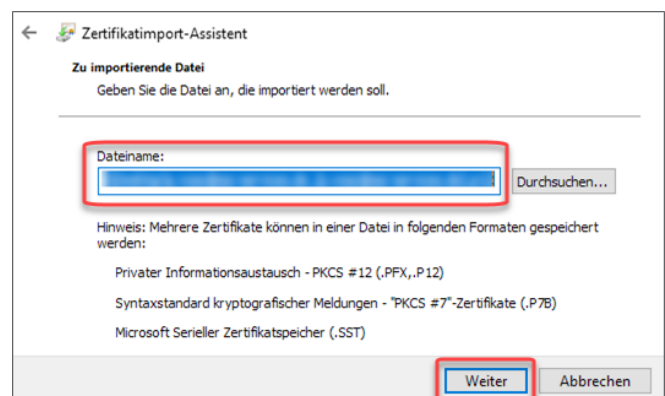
Zertifikatimport-Assistent

Zu importierende Datei
Geben Sie die Datei an, die importiert werden soll.

Dateiname:
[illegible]
Durchsuchen...

Hinweis: Mehrere Zertifikate können in einer Datei in folgenden Formaten gespeichert werden:

Privater Informationsaustausch - PKCS #12 (.PFX,.P12)

Syntaxstandard kryptografischer Meldungen - "PKCS #7"-Zertifikate (.P7B)

Microsoft Serieller Zertifikatspeicher (.SST)

Weiter
Abbrechen